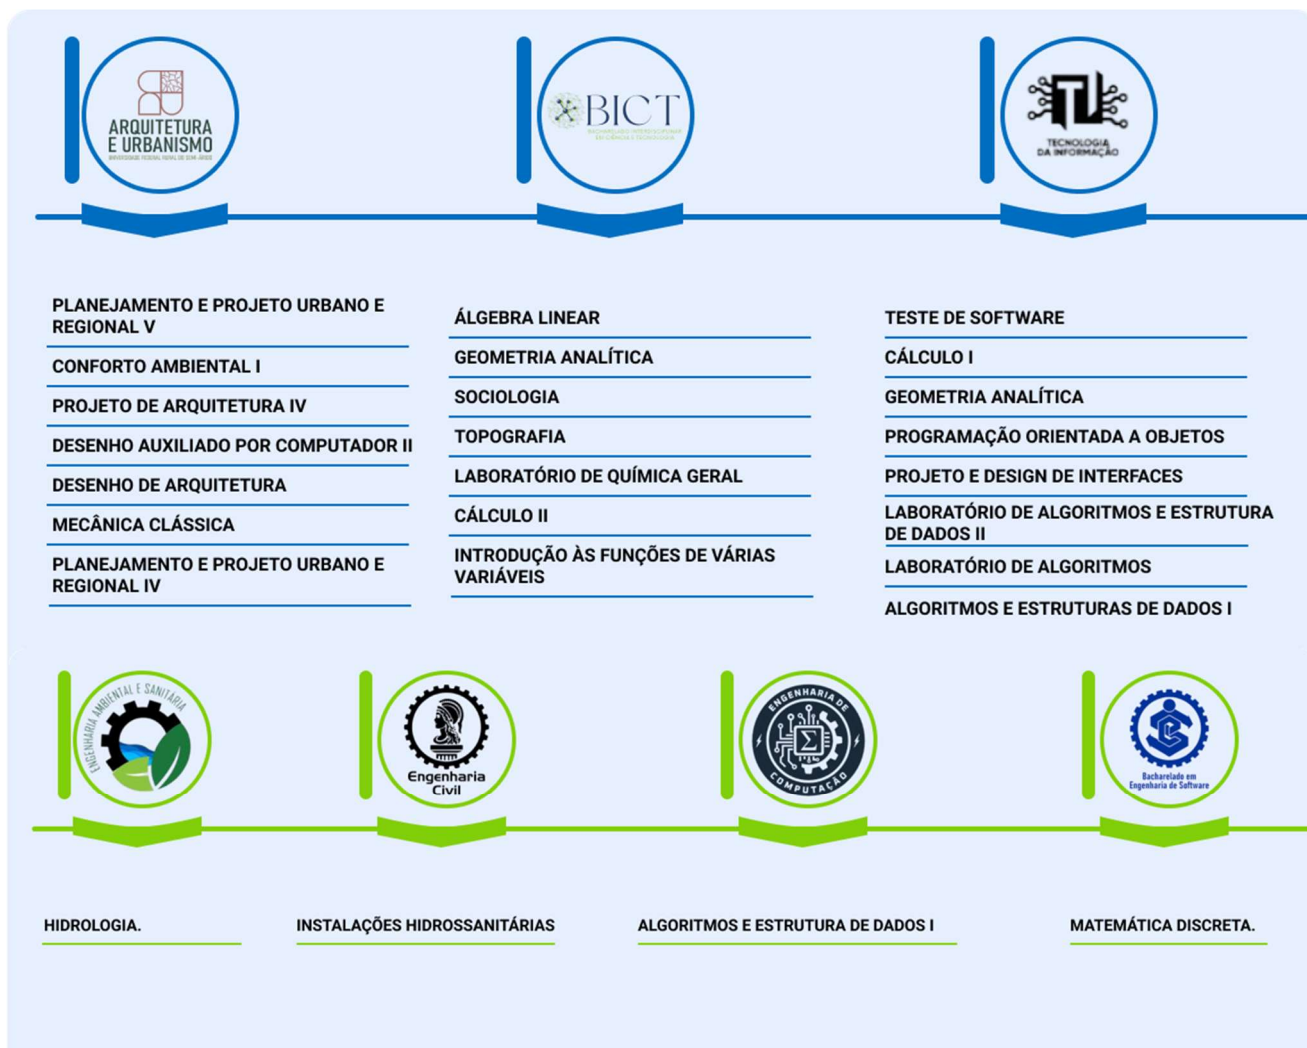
ARQUITETURA E URBANISMO
UNIVERSIDADE FEDERAL RURAL DO SEMI-ÁRIDO

BICT
BACHARELADO INTERDISCIPLINAR EM CIÊNCIA E TECNOLOGIA

TI
TECNOLOGIA DA INFORMAÇÃO

PLANEJAMENTO E PROJETO URBANO E REGIONAL V
CONFORTO AMBIENTAL I
PROJETO DE ARQUITETURA IV
DESENHO AUXILIADO POR COMPUTADOR II
DESENHO DE ARQUITETURA
MECÂNICA CLÁSSICA
PLANEJAMENTO E PROJETO URBANO E REGIONAL IV

ÁLGEBRA LINEAR
GEOMETRIA ANALÍTICA
SOCIOLOGIA
TOPOGRAFIA
LABORATÓRIO DE QUÍMICA GERAL
CÁLCULO II
INTRODUÇÃO ÀS FUNÇÕES DE VÁRIAS VARIÁVEIS

TESTE DE SOFTWARE
CÁLCULO I
GEOMETRIA ANALÍTICA
PROGRAMAÇÃO ORIENTADA A OBJETOS
PROJETO E DESIGN DE INTERFACES
LABORATÓRIO DE ALGORITMOS E ESTRUTURA DE DADOS II
LABORATÓRIO DE ALGORITMOS
ALGORITMOS E ESTRUTURAS DE DADOS I

ENGENHARIA AMBIENTAL E SANITÁRIA

Engenharia Civil

ENGENHARIA DE COMPUTAÇÃO

Bacharelado em Engenharia de Software

HIDROLOGIA.

INSTALAÇÕES HIDROSSANITÁRIAS

ALGORITMOS E ESTRUTURA DE DADOS I

MATEMÁTICA DISCRETA.